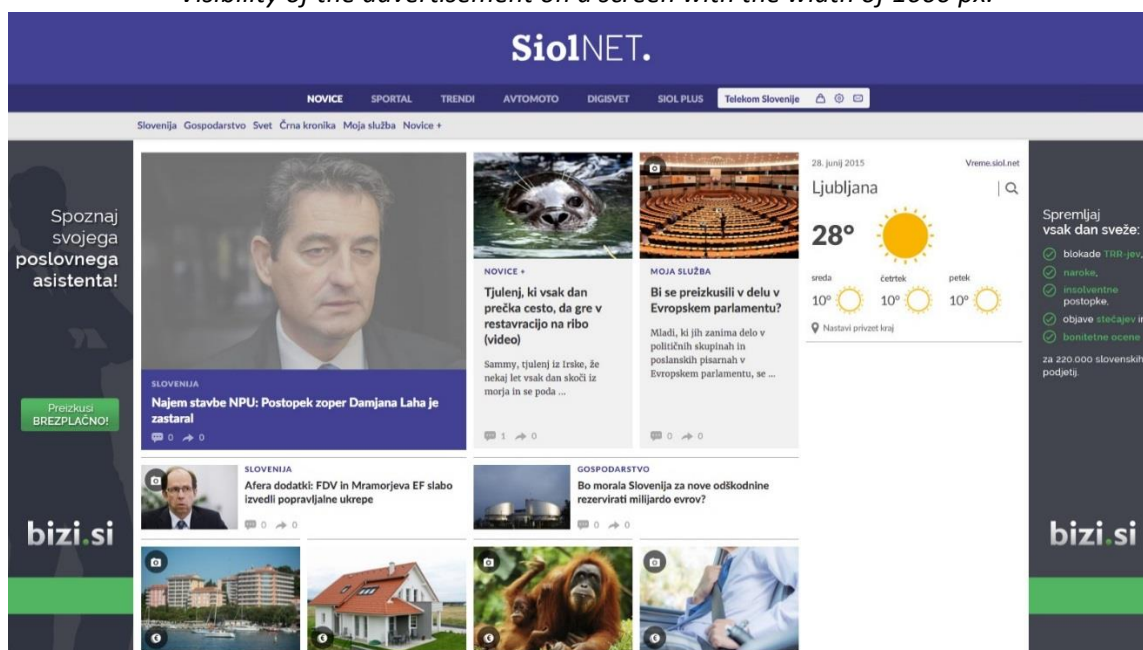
Visibility of the advertisement on a screen with the width of 1600 px.

SiolNET.

NOVICE SPORTAL TRENDI AVTOMOTO DIGISVET SIOL PLUS Telekom Slovenije

Slovenija Gospodarstvo Svet Črna kronika Moja služba Novice +

Spoznaj svojega poslovnega asistenta!

Preizkusi BREZPLAČNO!

bizi.si

SLOVENIJA
Najem stavbe NPU: Postopek zoper Damjana Laha je zastaral
0 0

NOVICE +
Tjulenj, ki vsak dan prečka cesto, da gre v restavracijo na ribo (video)
Sammy, tjulenj iz Irske, že nekaj let vsak dan skoči iz morja in se poda ...
1 0

MOJA SLUŽBA
Bi se preizkusili v delu v Evropskem parlamentu?
Mladi, ki jih zanima delo v političnih skupinah in poslanskih pisarnah v Evropskem parlamentu, se ...
0 0

28. junij 2015 Vreme.siol.net
Ljubljana
28°
sreda četrtek petek
10° 10° 10°
Nastavi privzet kraj

SLOVENIJA
Afera dodatki: FDV in Mramorjeva EF slabo izvedli popravljalne ukrepe
0 0

GOSPODARSTVO
Bo morala Slovenija za nove odškodnine rezervirati milijardo evrov?
0 0

Spremljaj vsak dan sveže:
blokade TRR-jev,
naroke,
insolventne postopke,
objave stečajev in
bonitetne ocene
za 220.000 slovenskih podjetij.

bizi.si